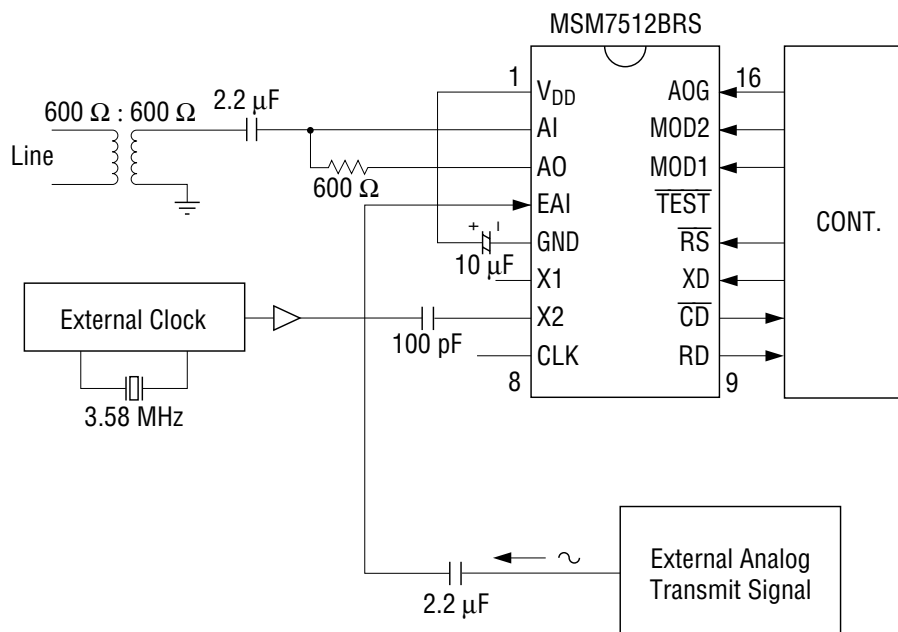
MSM7512BRS

600 Ω : 600 Ω
2.2 μF
Line
600 Ω
+
10 μF
1
$V_{DD}$
AI
AO
EAI
GND
X1
X2
CLK
8
AOG
MOD2
MOD1
$\overline{TEST}$
$\overline{RS}$
XD
$\overline{CD}$
RD
16
9
CONT.

External Clock
3.58 MHz
100 pF

2.2 μF
External Analog Transmit Signal